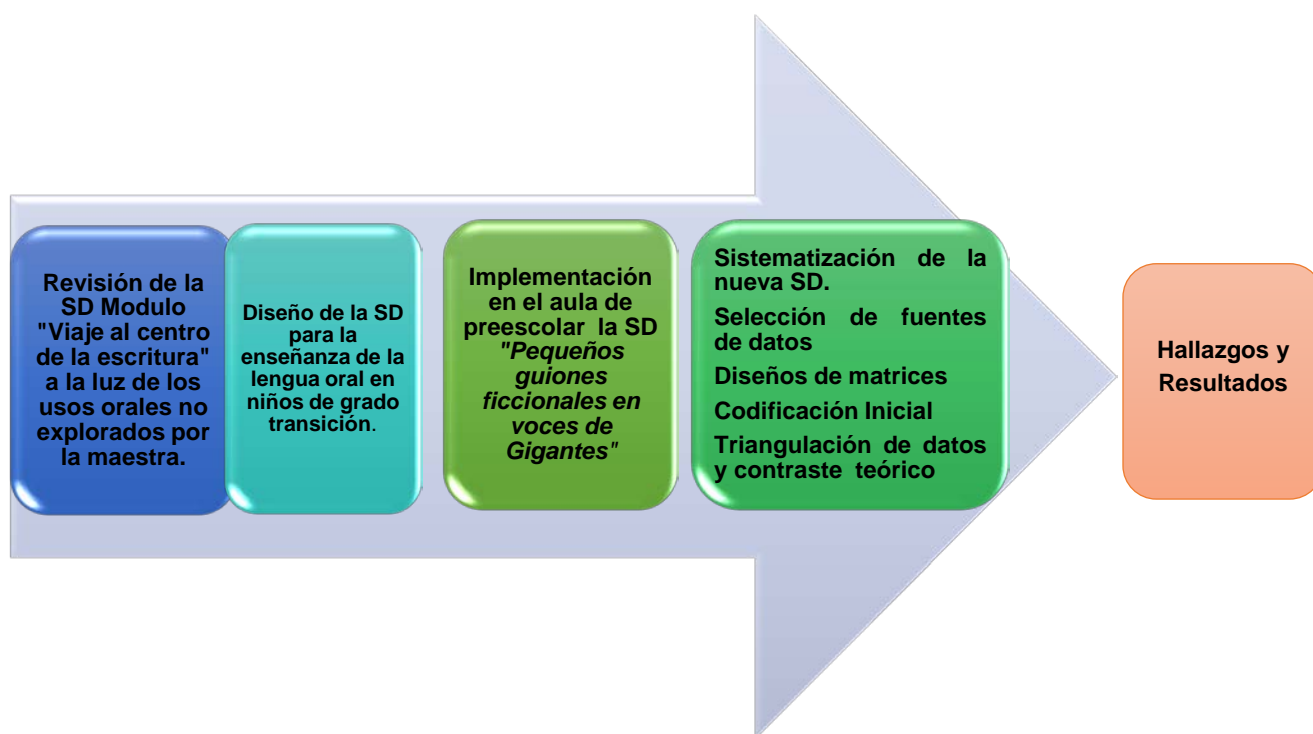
Revisión de la SD Modulo "Viaje al centro de la escritura" a la luz de los usos orales no explorados por la maestra.

Diseño de la SD para la enseñanza de la lengua oral en niños de grado transición.

Implementación en el aula de preescolar la SD *"Pequeños guiones ficcionales en voces de Gigantes"*

Sistematización de la nueva SD.

Selección de fuentes de datos

Diseños de matrices

Codificación Inicial

Triangulación de datos y contraste teórico

Hallazgos y Resultados